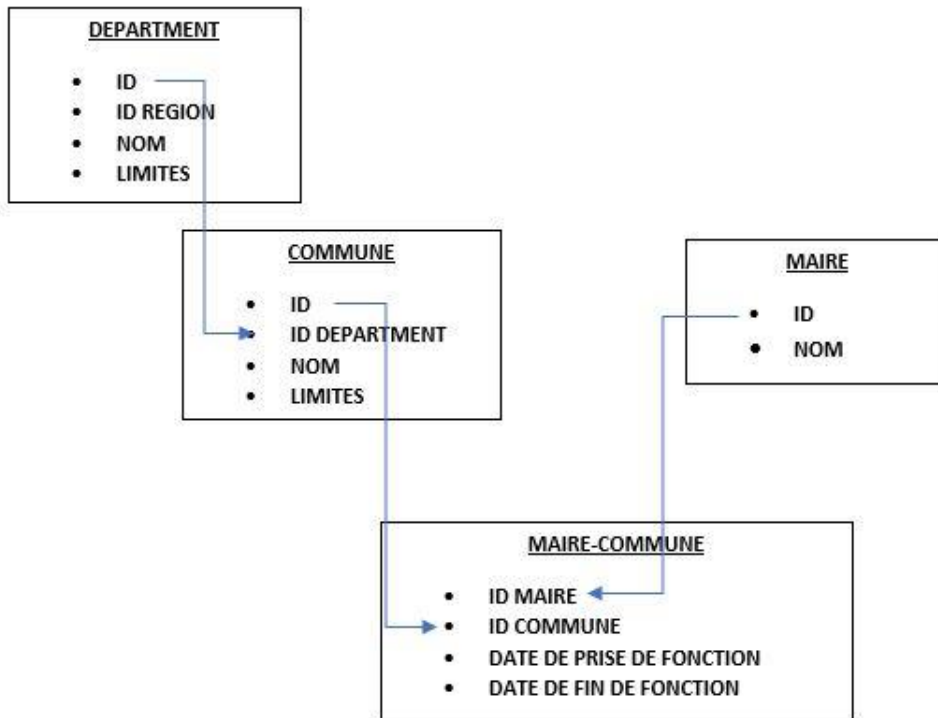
DEPARTMENT

- ID
- ID REGION
- NOM
- LIMITES

COMMUNE

- ID
- ID DEPARTMENT
- NOM
- LIMITES

MAIRE

- ID
- NOM

MAIRE-COMMUNE

- ID MAIRE
- ID COMMUNE
- DATE DE PRISE DE FONCTION
- DATE DE FIN DE FONCTION